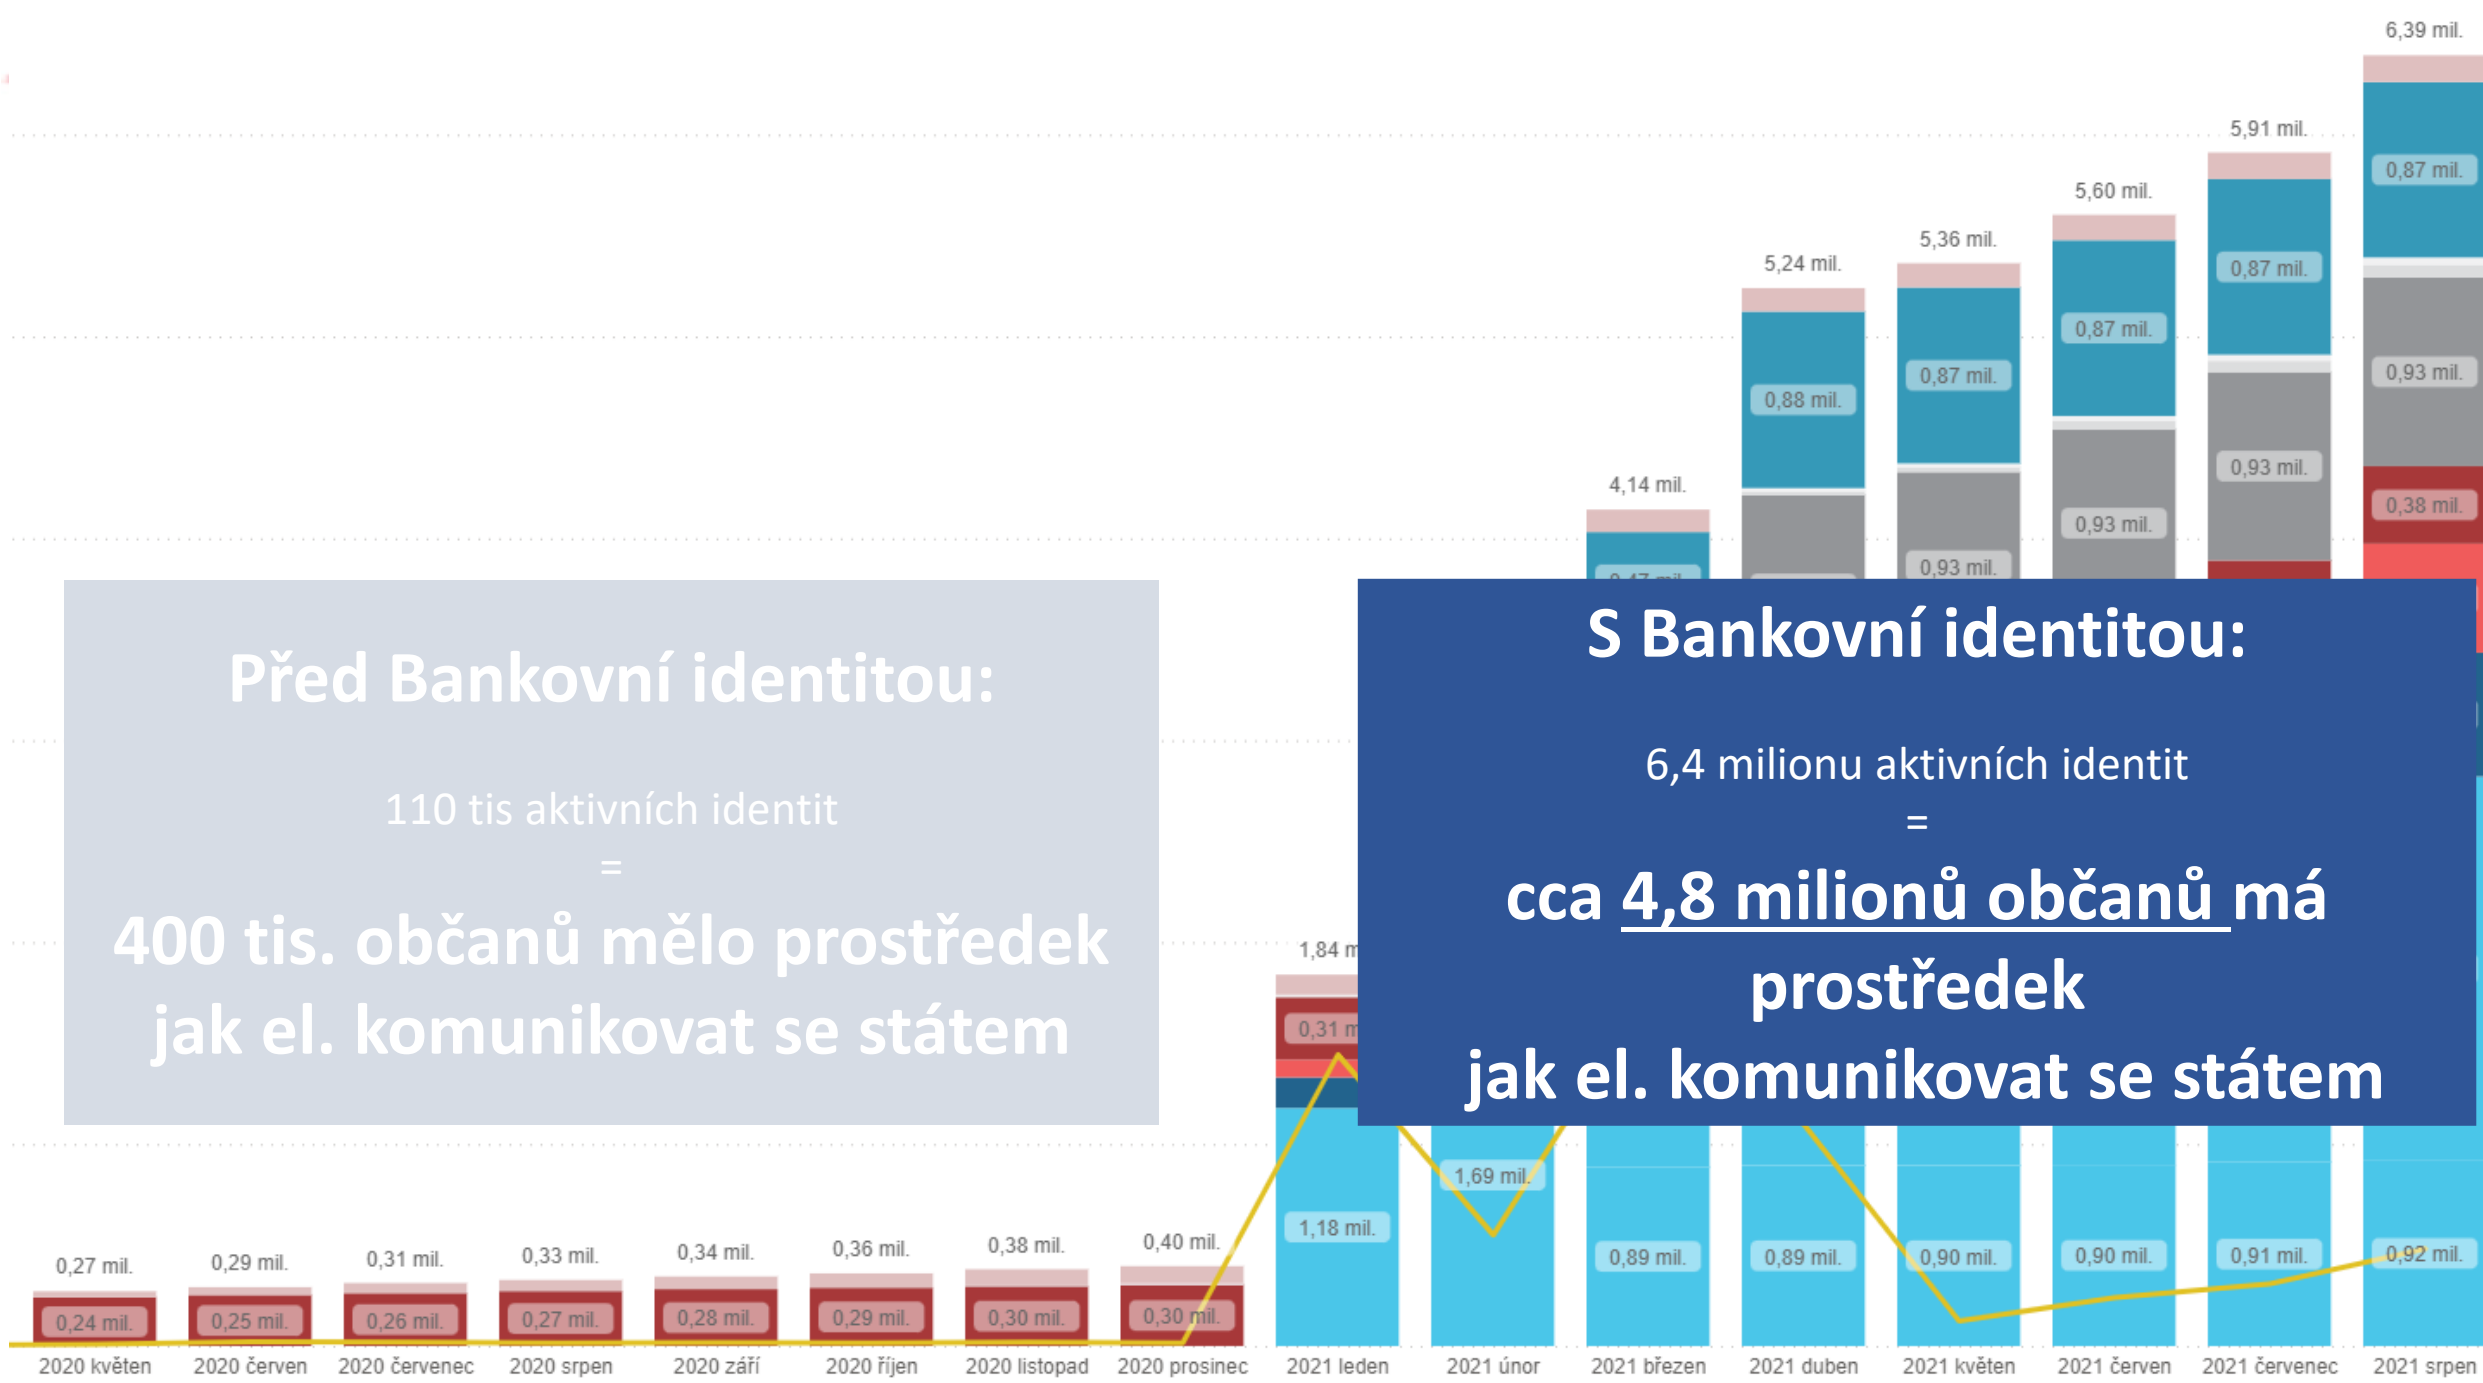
6,39 mil.
5,91 mil.
5,60 mil.
5,36 mil.
5,24 mil.
4,14 mil.
0,87 mil.
0,87 mil.
0,87 mil.
0,87 mil.
0,88 mil.
0,93 mil.
0,93 mil.
0,93 mil.
0,93 mil.
0,38 mil.

Před Bankovní identitou:

110 tis aktivních identit
=
400 tis. občanů mělo prostředek jak el. komunikovat se státem

S Bankovní identitou:

6,4 milionu aktivních identit
=
cca 4,8 milionů občanů má prostředek
jak el. komunikovat se státem

1,84 m
0,31 m
1,69 mil.
1,18 mil.
0,89 mil.
0,89 mil.
0,90 mil.
0,90 mil.
0,91 mil.
0,92 mil.

0,27 mil.
0,29 mil.
0,31 mil.
0,33 mil.
0,34 mil.
0,36 mil.
0,38 mil.
0,40 mil.
0,24 mil.
0,25 mil.
0,26 mil.
0,27 mil.
0,28 mil.
0,29 mil.
0,30 mil.
0,30 mil.

2020 květen
2020 červen
2020 červenec
2020 srpen
2020 září
2020 říjen
2020 listopad
2020 prosinec
2021 leden
2021 únor
2021 březen
2021 duben
2021 květen
2021 červen
2021 červenec
2021 srpen